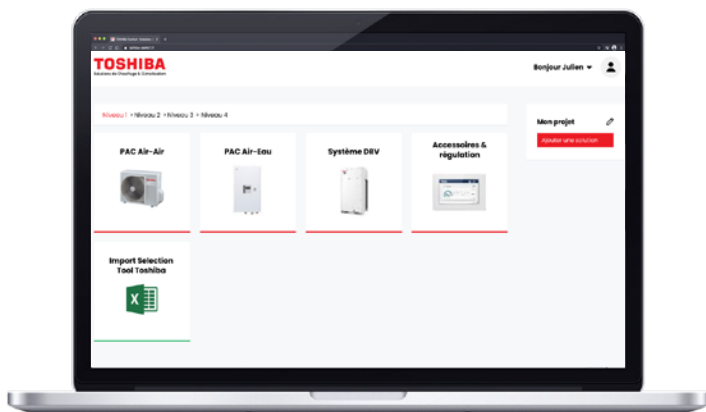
TOSHIBA
Solutions de Chauffage & Climatisation

Bonjour Julien

Niveau 1 > Niveau 2 > Niveau 3 > Niveau 4

PAC Air-Air

PAC Air-Eau

Système DRV

Accessoires & régulation

Import Selection Tool Toshiba

Mon projet

Ajouter une solution